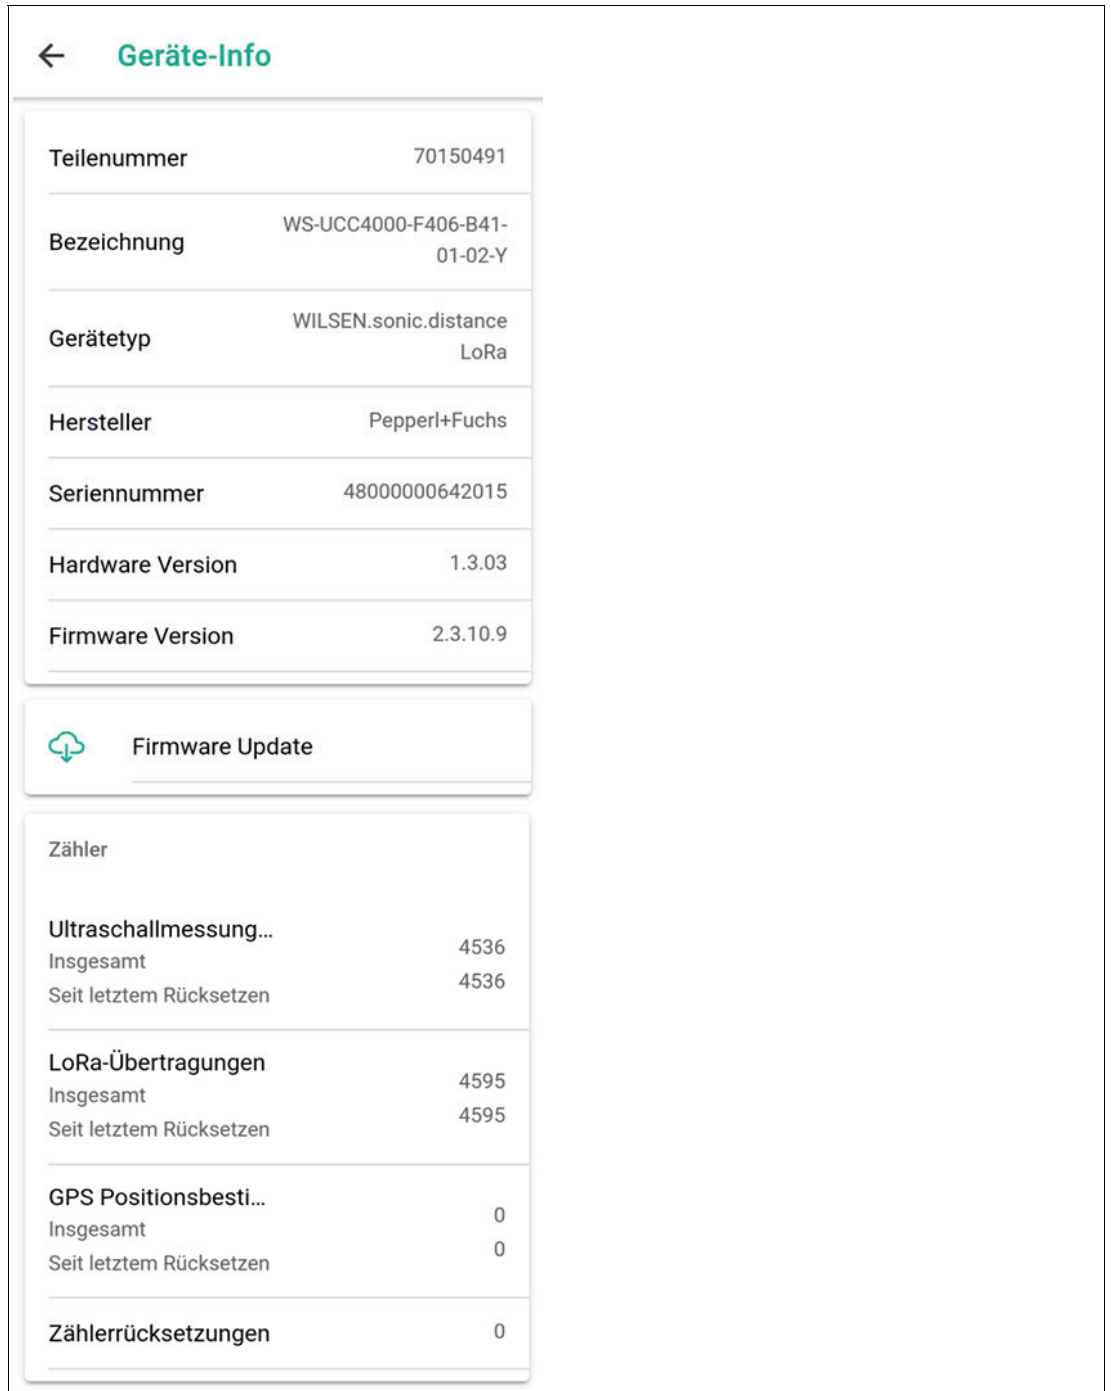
← Geräte-Info

Teilenummer 70150491

Bezeichnung WS-UCC4000-F406-B41-01-02-Y

Gerätetyp WILSEN.sonic.distance LoRa

Hersteller Pepperl+Fuchs

Seriennummer 48000000642015

Hardware Version 1.3.03

Firmware Version 2.3.10.9

Firmware Update

Zähler

Ultraschallmessung...
Insgesamt 4536
Seit letztem Rücksetzen 4536

LoRa-Übertragungen
Insgesamt 4595
Seit letztem Rücksetzen 4595

GPS Positionsbesti...
Insgesamt 0
Seit letztem Rücksetzen 0

Zählerrücksetzungen 0